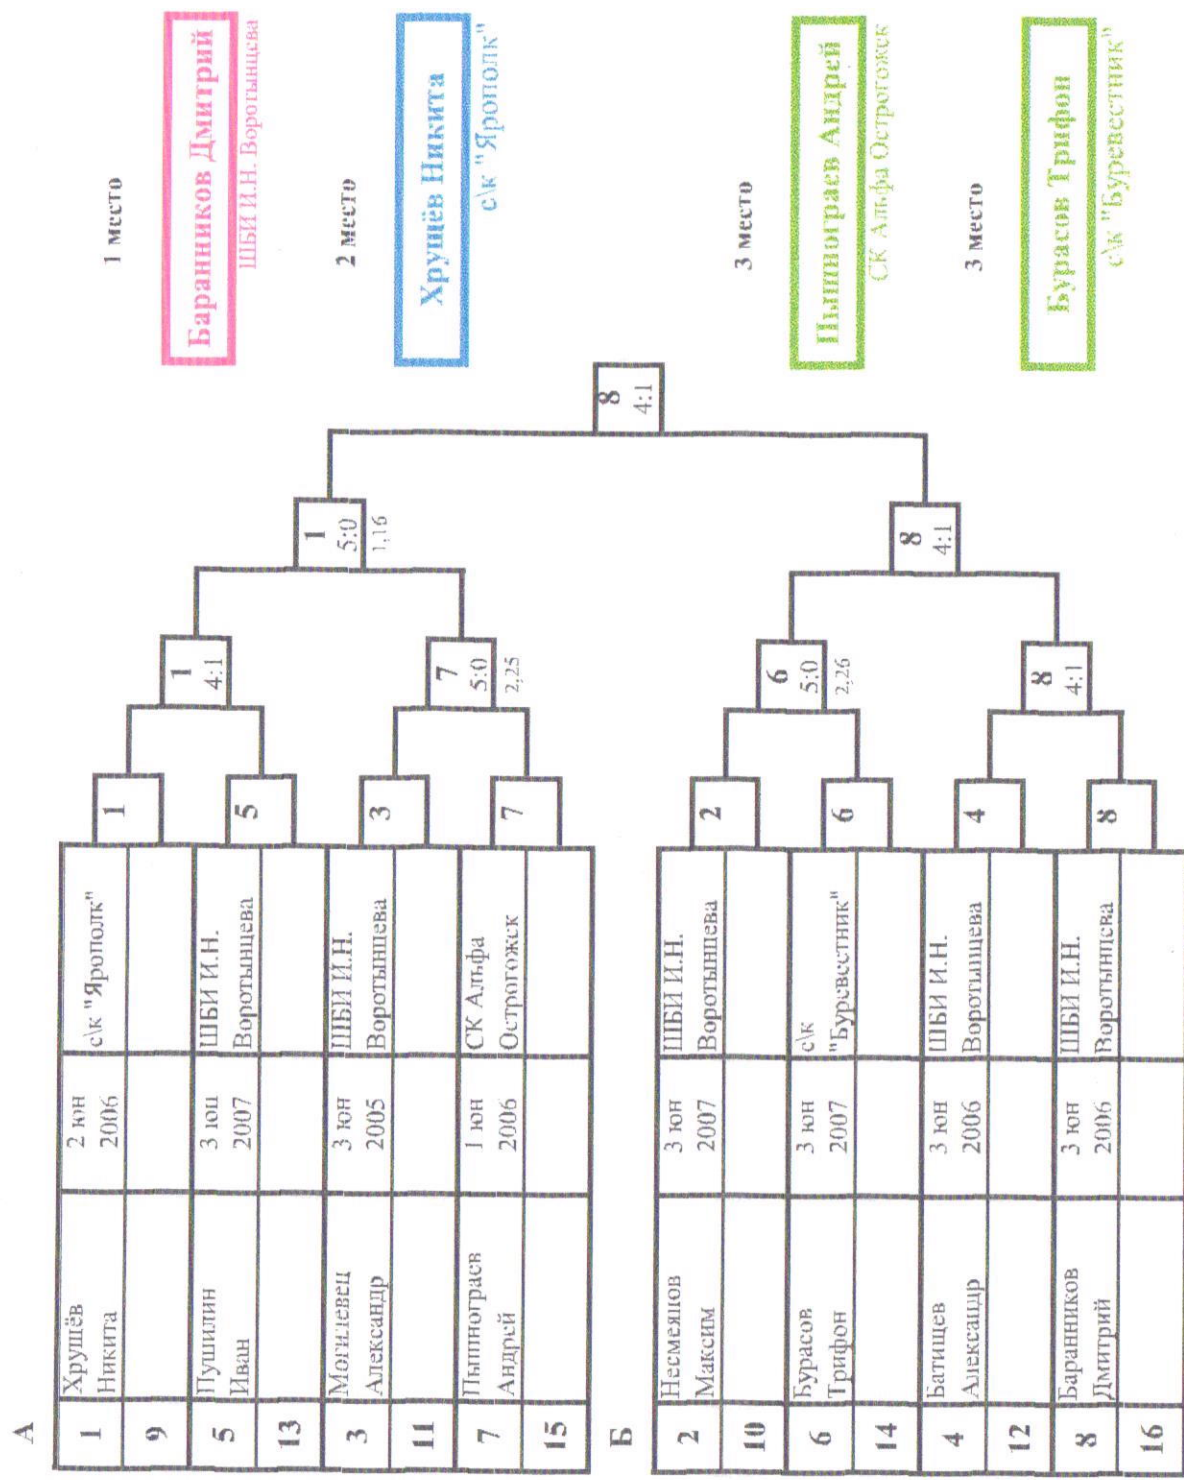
А

| | | | |
|---|---|---|---|
| 1 | Хрущёв Никита | 2 юн 2006 | с\к "Ярополк" |
| 9 | | | |
| 5 | Пушилин Иван | 3 юн 2007 | ШБИ И.Н. Воротынцева |
| 13 | | | |
| 3 | Могилевец Александр | 3 юн 2005 | ШБИ И.Н. Воротынцева |
| 11 | | | |
| 7 | Пшиниграсв Андрей | 1 юн 2006 | СК Альфа Острогожск |
| 15 | | | |

Б

| | | | |
|---|---|---|---|
| 2 | Несмеянов Максим | 3 юн 2007 | ШБИ И.Н. Воротынцева |
| 10 | | | |
| 6 | Бурасов Трифон | 3 юн 2007 | с\к "Буревестник" |
| 14 | | | |
| 4 | Батищев Александр | 3 юн 2006 | ШБИ И.Н. Воротынцева |
| 12 | | | |
| 8 | Баранников Дмитрий | 3 юн 2006 | ШБИ И.Н. Воротынцева |
| 16 | | | |

1
5
3
7
2
6
4
8

1 4:1
7 5:0 2,25
6 5:0 2,26
8 4:1

1 5:0 1,16
8 4:1

8 4:1

1 место
Баранников Дмитрий
ШБИ И.Н. Воротынцева

2 место
Хрущёв Никита
с\к "Ярополк"

3 место
Пшиниграсв Андрей
СК Альфа Острогожск

3 место
Бурасов Трифон
с\к "Буревестник"